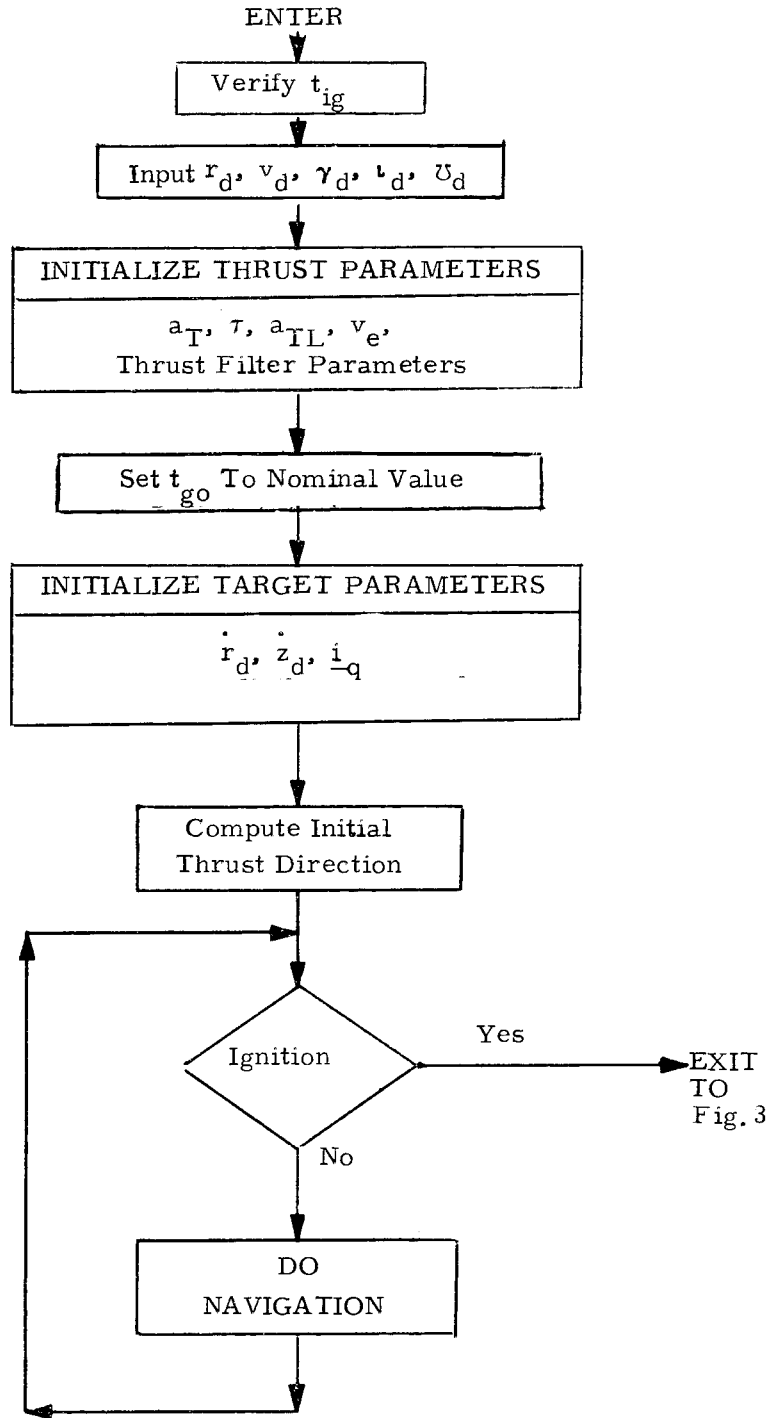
ENTER

Verify $t_{ig}$

Input $r_d$, $v_d$, $\gamma_d$, $\iota_d$, $\upsilon_d$

INITIALIZE THRUST PARAMETERS

$a_T$, $\tau$, $a_{TL}$, $v_e$, Thrust Filter Parameters

Set $t_{go}$ To Nominal Value

INITIALIZE TARGET PARAMETERS

$\dot{r}_d$, $\dot{z}_d$, $\underline{i}_q$

Compute Initial Thrust Direction

Ignition

Yes

EXIT TO Fig. 3

No

DO NAVIGATION